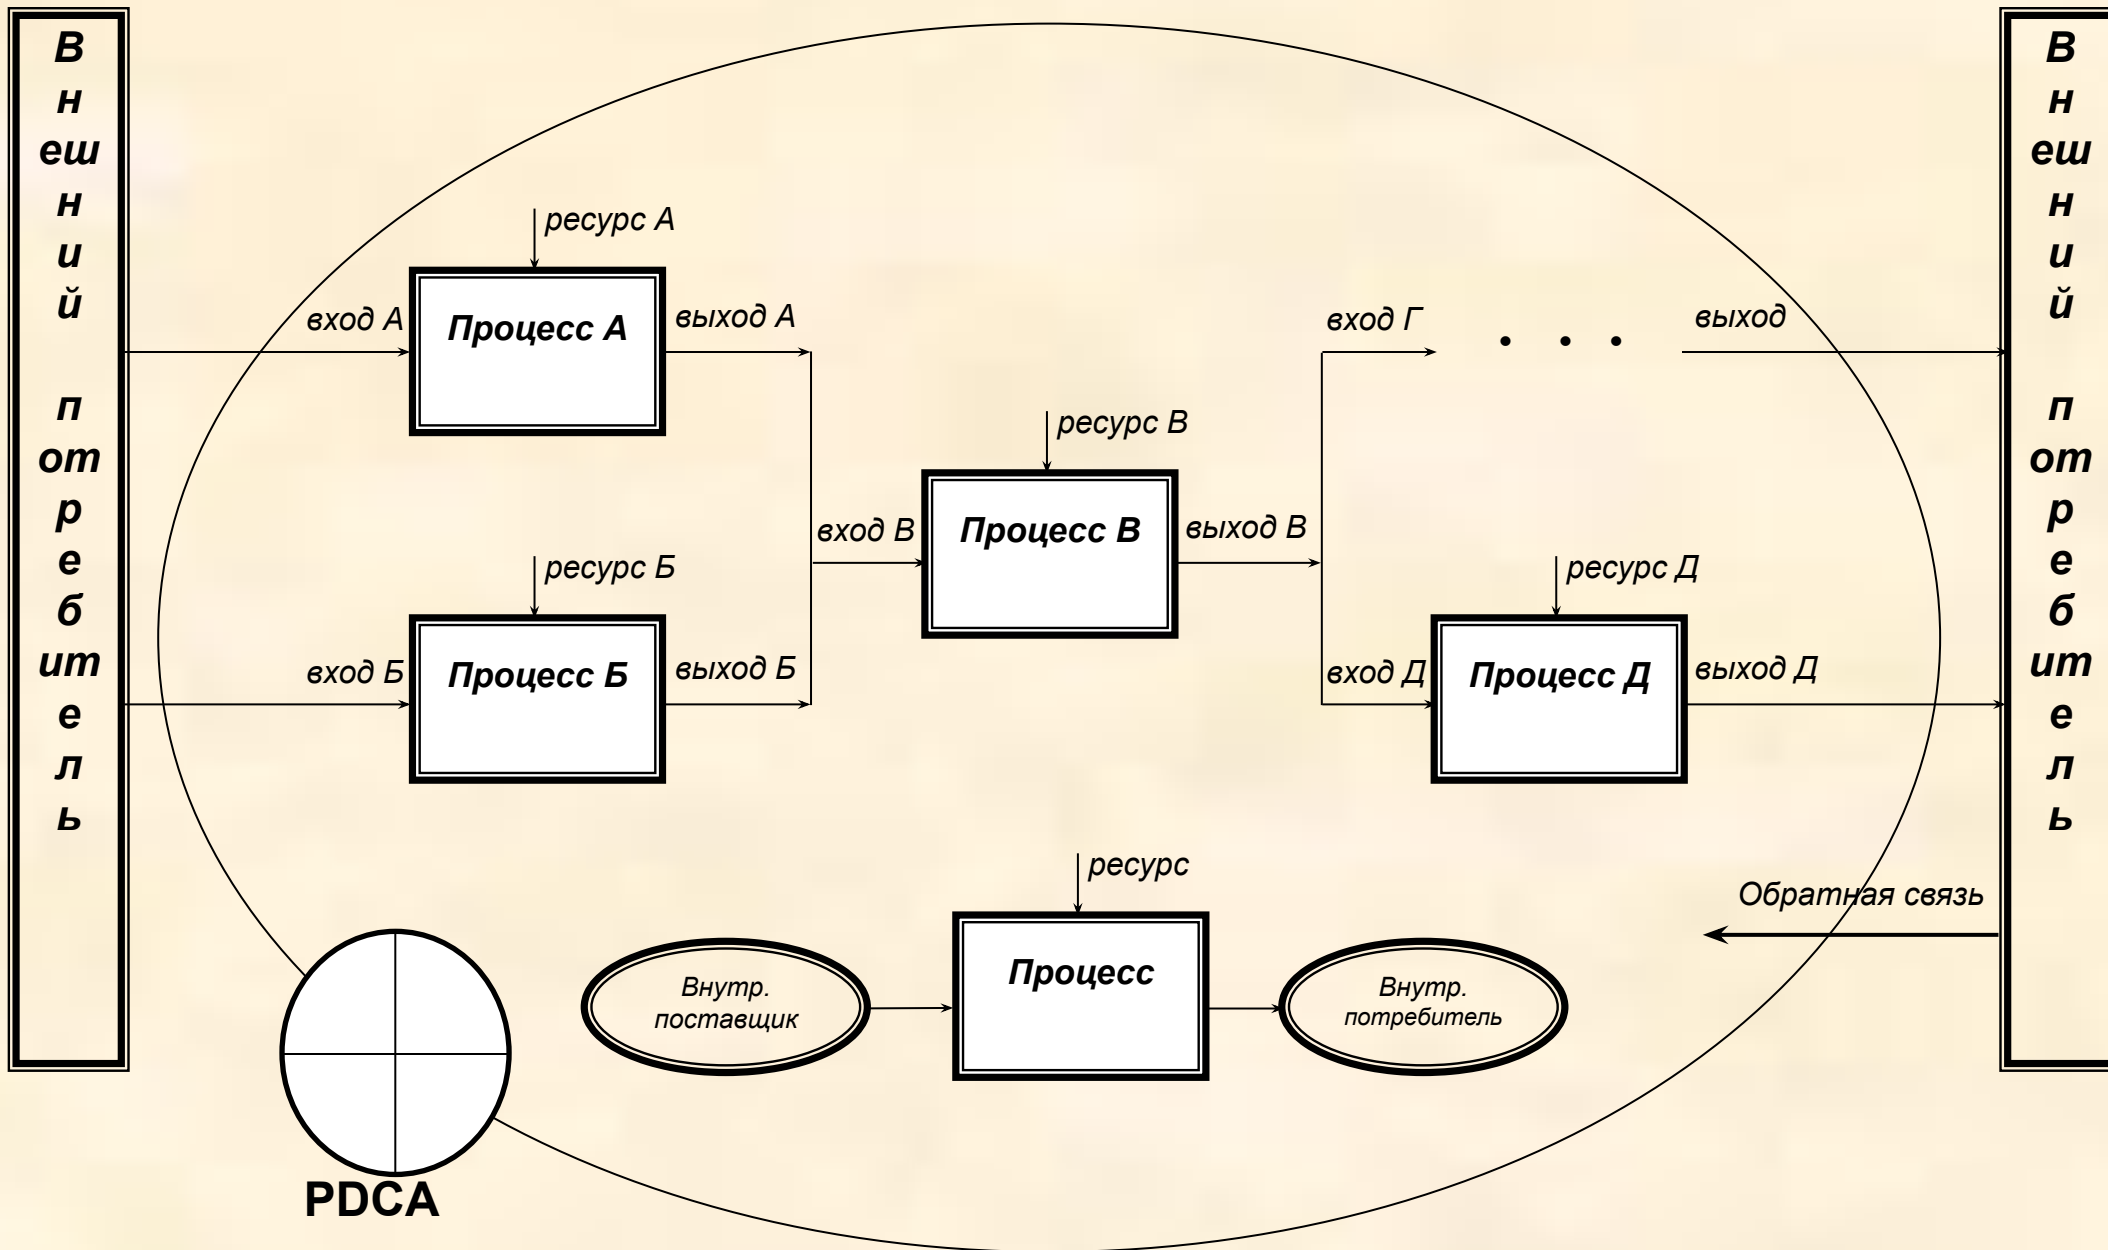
Внешний потребитель

ресурс А
вход А
Процесс А
выход А

ресурс Б
вход Б
Процесс Б
выход Б

ресурс В
вход В
Процесс В
выход В

вход Г
. . .
выход

ресурс Д
вход Д
Процесс Д
выход Д

Внешний потребитель

ресурс
Обратная связь
Внутр. поставщик
Процесс
Внутр. потребитель

PDCA